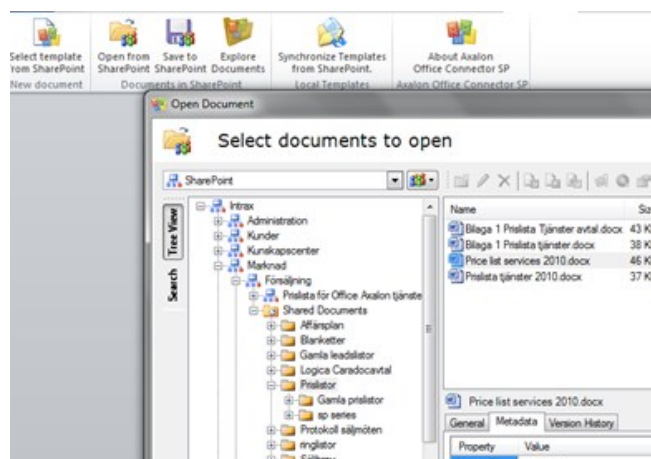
Select template from SharePoint
New document

Open from SharePoint
Save to SharePoint
Explore Documents
Documents in SharePoint

Synchronize Templates from SharePoint.
Local Templates

About Axalon Office Connector SP
Axalon Office Connector SP

Open Document

Select documents to open

SharePoint

Tree View
Search

Intrax
Administration
Kunder
Kunskapscenter
Marknad
Försäljning
Prislista för Office Axalon tjänster
Shared Documents
Affärsplan
Blanketter
Gamla leadslistor
Logica Caradocavtal
Prislistor
Gamla prislistor
sp series
Protokoll säljmöten
ringlistor
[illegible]

| Name | Si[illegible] |
|---|---|
| Bilaga 1 Prislista Tjänster avtal.docx | 43 K |
| Bilaga 1 Prislista tjänster.docx | 38 K |
| Price list services 2010.docx | 46 K |
| Prislista tjänster 2010.docx | 37 K |

Price list services 2010.docx

General
Metadata
Version History

| Property | Value |
|---|---|